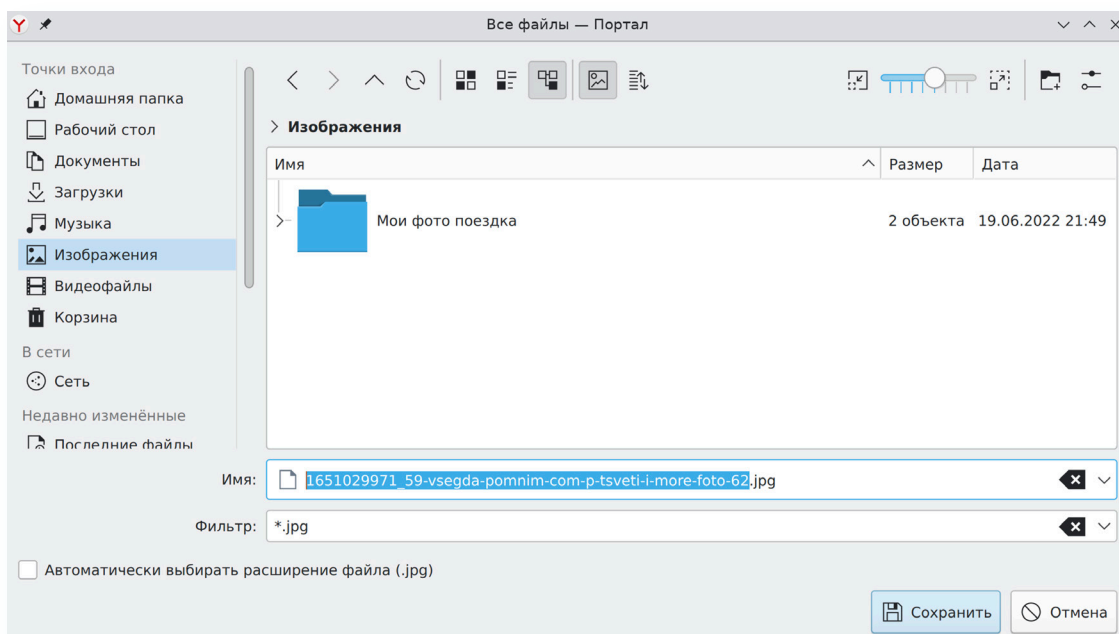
Все файлы — Портал

Точки входа
Домашняя папка
Рабочий стол
Документы
Загрузки
Музыка
Изображения
Видеофайлы
Корзина
В сети
Сеть
Недавно изменённые
Последние файлы

> Изображения

| Имя | Размер | Дата |
|---|---|---|
| Мои фото поездка | 2 объекта | 19.06.2022 21:49 |

Имя: 1651029971_59-vsegda-pomnim-com-p-tsveti-i-more-foto-62.jpg

Фильтр: *.jpg

Автоматически выбирать расширение файла (.jpg)

Сохранить
Отмена